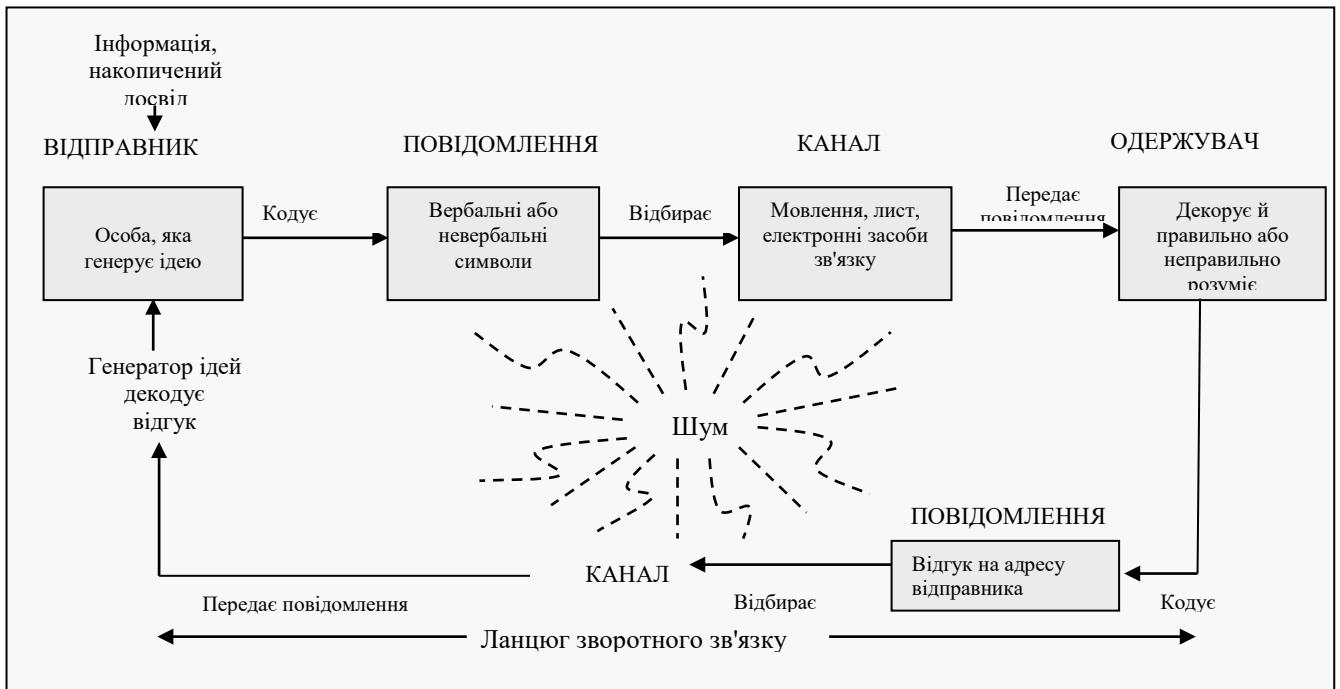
Інформація, накопичений досвід

ВІДПРАВНИК

ПОВІДОМЛЕННЯ

КАНАЛ

ОДЕРЖУВАЧ

Особа, яка генерує ідею

Кодує

Вербальні або невербальні символи

Відбирає

Мовлення, лист, електронні засоби зв'язку

Передає повідомлення

Декорує й правильно або неправильно розуміє

Генератор ідей декодує відгук

Шум

ПОВІДОМЛЕННЯ

КАНАЛ

Відгук на адресу відправника

Передає повідомлення

Відбирає

Кодує

Ланцюг зворотного зв'язку